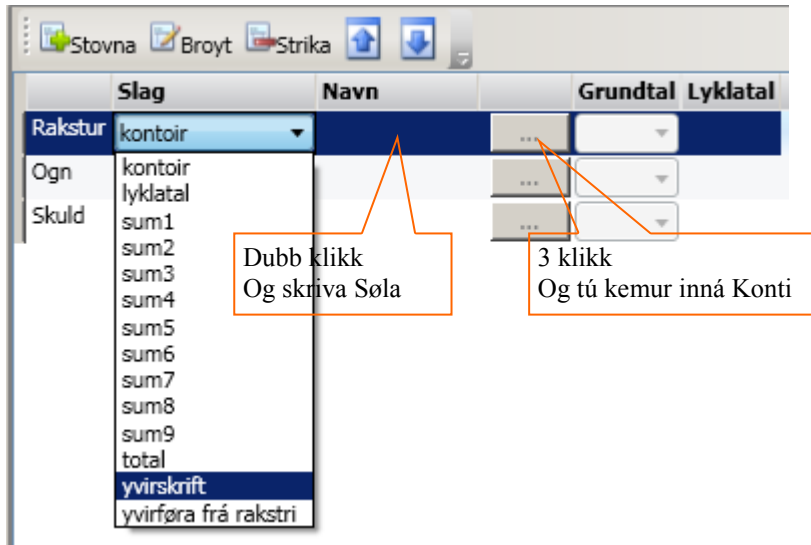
Stovna Broyt Strika

| | Slag | Navn | | Grundtal | Lyklatal |
|---|---|---|---|---|---|
| Rakstur | kontoir | | ... | | |
| Ogn | | | ... | | |
| Skuld | | | ... | | |

kontoir
lyklatal
sum1
sum2
sum3
sum4
sum5
sum6
sum7
sum8
sum9
total
yvirskrift
yvirføra frá rakstri

Dubb klikk
Og skriva Søla

3 klikk
Og tú kemur inná Konti